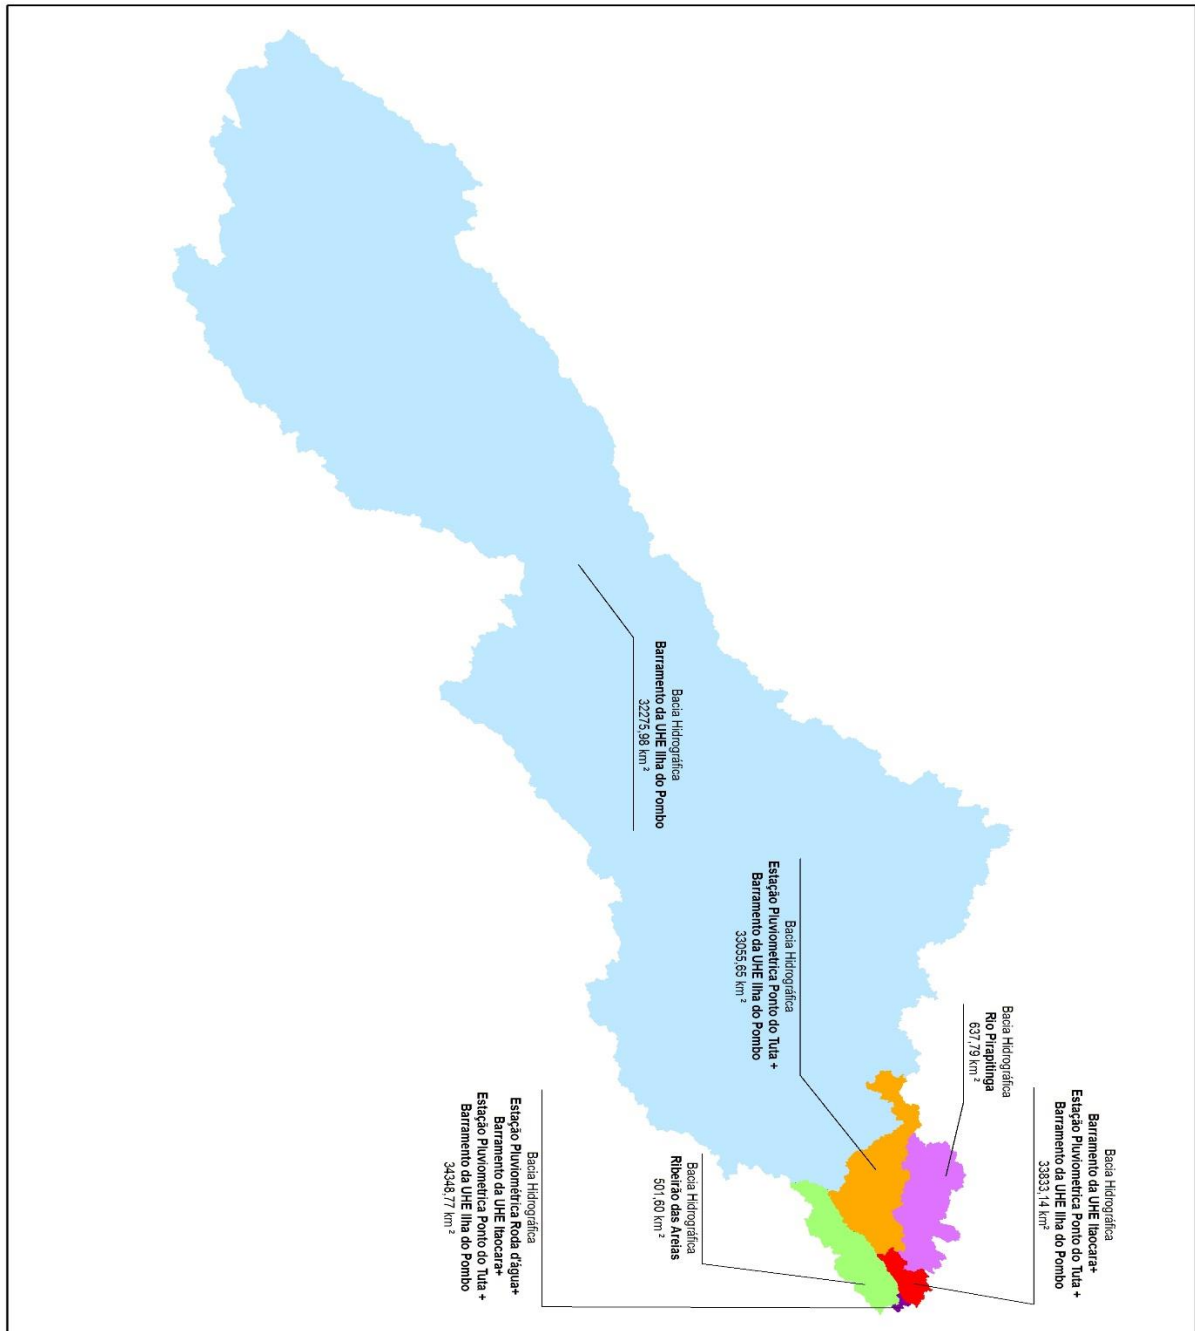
Bacia Hidrográfica
Barramento da UHE Ilha do Pombo
32275,98 km²

Bacia Hidrográfica
Estação Pluviometrica Ponto do Tuta +
Barramento da UHE Ilha do Pombo
33055,65 km²

Bacia Hidrográfica
Rio Pirapitinga
637,79 km²

Bacia Hidrográfica
Barramento da UHE Itaocara+
Estação Pluviometrica Ponto do Tuta +
Barramento da UHE Ilha do Pombo
33833,14 km²

Bacia Hidrográfica
Ribeirão das Areias
501,60 km²

Bacia Hidrográfica
Estação Pluviométrica Roda d'água+
Barramento da UHE Itaocara+
Estação Pluviometrica Ponto do Tuta +
Barramento da UHE Ilha do Pombo
34348,77 km²